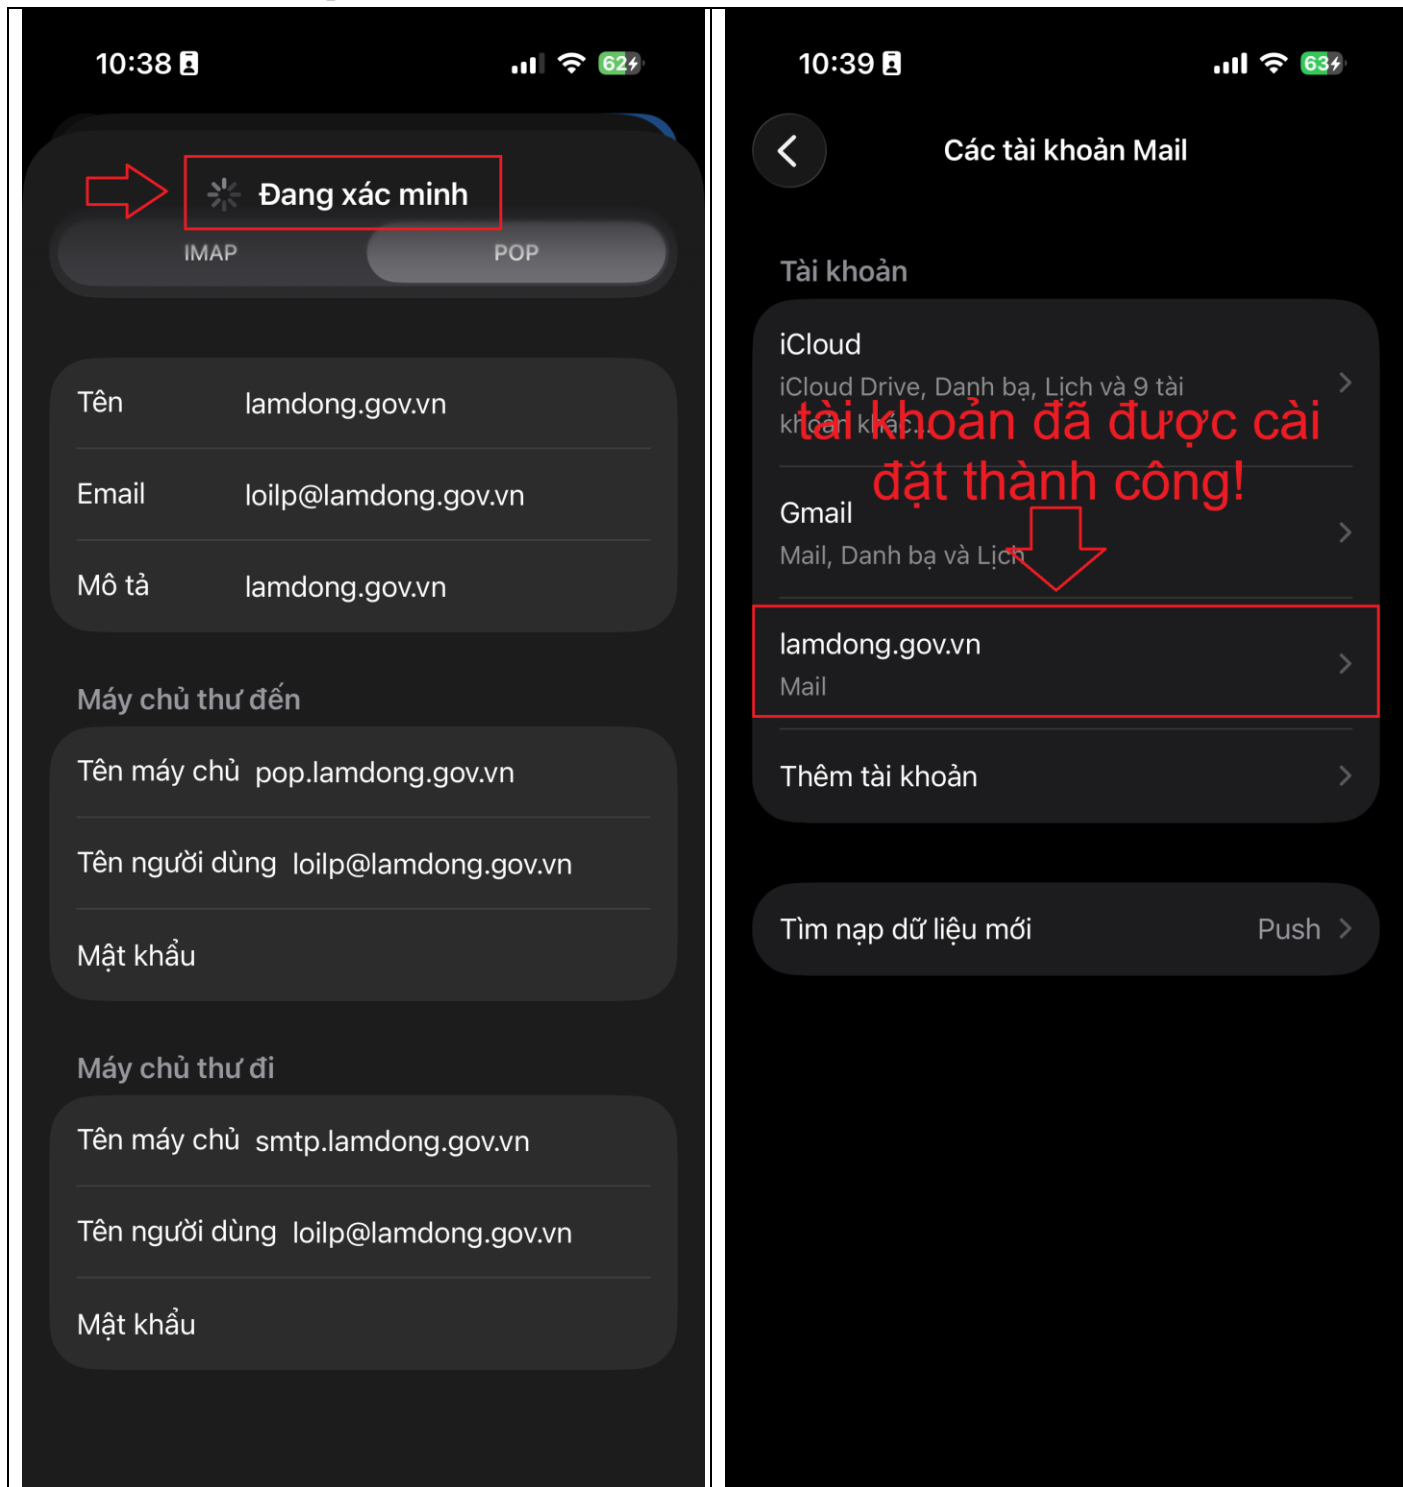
10:38

62

Đang xác minh

IMAP POP

Tên lamdong.gov.vn

Email loilp@lamdong.gov.vn

Mô tả lamdong.gov.vn

Máy chủ thư đến

Tên máy chủ pop.lamdong.gov.vn

Tên người dùng loilp@lamdong.gov.vn

Mật khẩu

Máy chủ thư đi

Tên máy chủ smtp.lamdong.gov.vn

Tên người dùng loilp@lamdong.gov.vn

Mật khẩu

10:39

63

Các tài khoản Mail

Tài khoản

iCloud

iCloud Drive, Danh bạ, Lịch và 9 tài khoản khác...

tài khoản đã được cài đặt thành công!

Gmail

Mail, Danh bạ và Lịch

lamdong.gov.vn

Mail

Thêm tài khoản

Tìm nạp dữ liệu mới Push